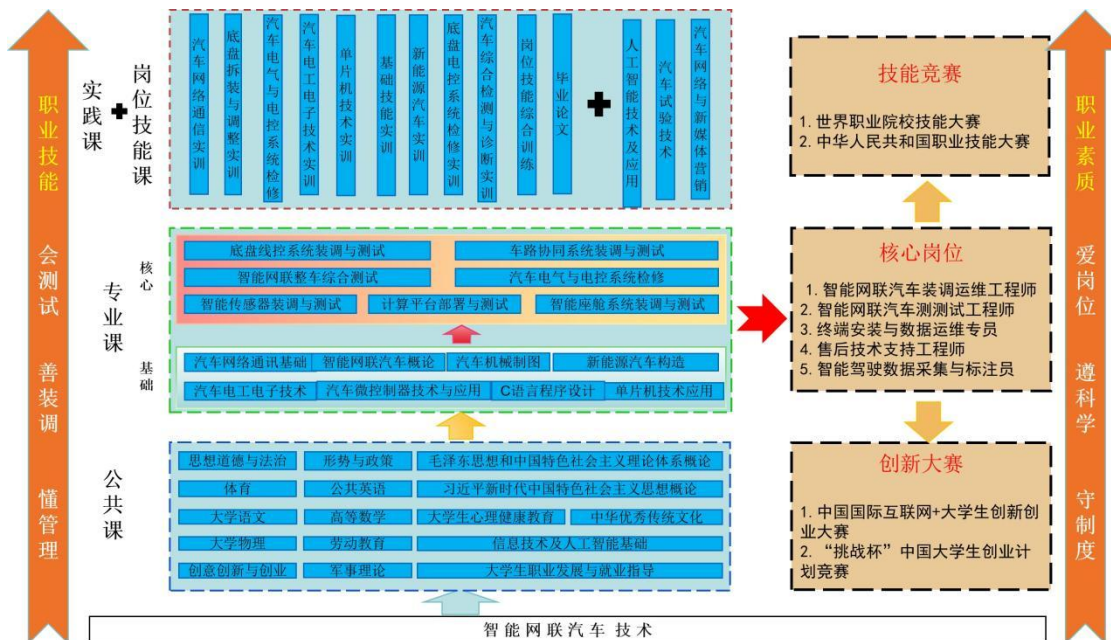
职业技能

会测试

善装调

懂管理

实践课 ✚ 岗位技能课

汽车网络通信实训
底盘拆装与调整实训
汽车电气与电控系统检修
汽车电工电子技术实训
单片机技术实训
基础技能实训
新能源汽车实训
底盘电控系统检修实训
汽车综合检测与诊断实训
岗位技能综合训练
毕业论文
✚
人工智能技术及应用
汽车试验技术
汽车网络与新媒体营销

专业课

核心

底盘线控系统装调与测试
车路协同系统装调与测试
智能网联整车综合测试
汽车电气与电控系统检修
智能传感器装调与测试
计算平台部署与测试
智能座舱系统装调与测试

基础

汽车网络通讯基础
智能网联汽车概论
汽车机械制图
新能源汽车构造
汽车电工电子技术
汽车微控制器技术与应用
C语言程序设计
单片机技术应用

公共课

思想道德与法治
形势与政策
毛泽东思想和中国特色社会主义理论体系概论
体育
公共英语
习近平新时代中国特色社会主义思想概论
大学语文
高等数学
大学生心理健康教育
中华优秀传统文化
大学物理
劳动教育
信息技术及人工智能基础
创意创新与创业
军事理论
大学生职业发展与就业指导

智能网联汽车技术

技能竞赛

1. 世界职业院校技能大赛
2. 中华人民共和国职业技能大赛

核心岗位

1. 智能网联汽车装调运维工程师
2. 智能网联汽车测测试工程师
3. 终端安装与数据运维专员
4. 售后技术支持工程师
5. 智能驾驶数据采集与标注员

创新大赛

1. 中国国际互联网+大学生创新创业大赛
2. “挑战杯”中国大学生创业计划竞赛

职业素质

爱岗位

遵科学

守制度